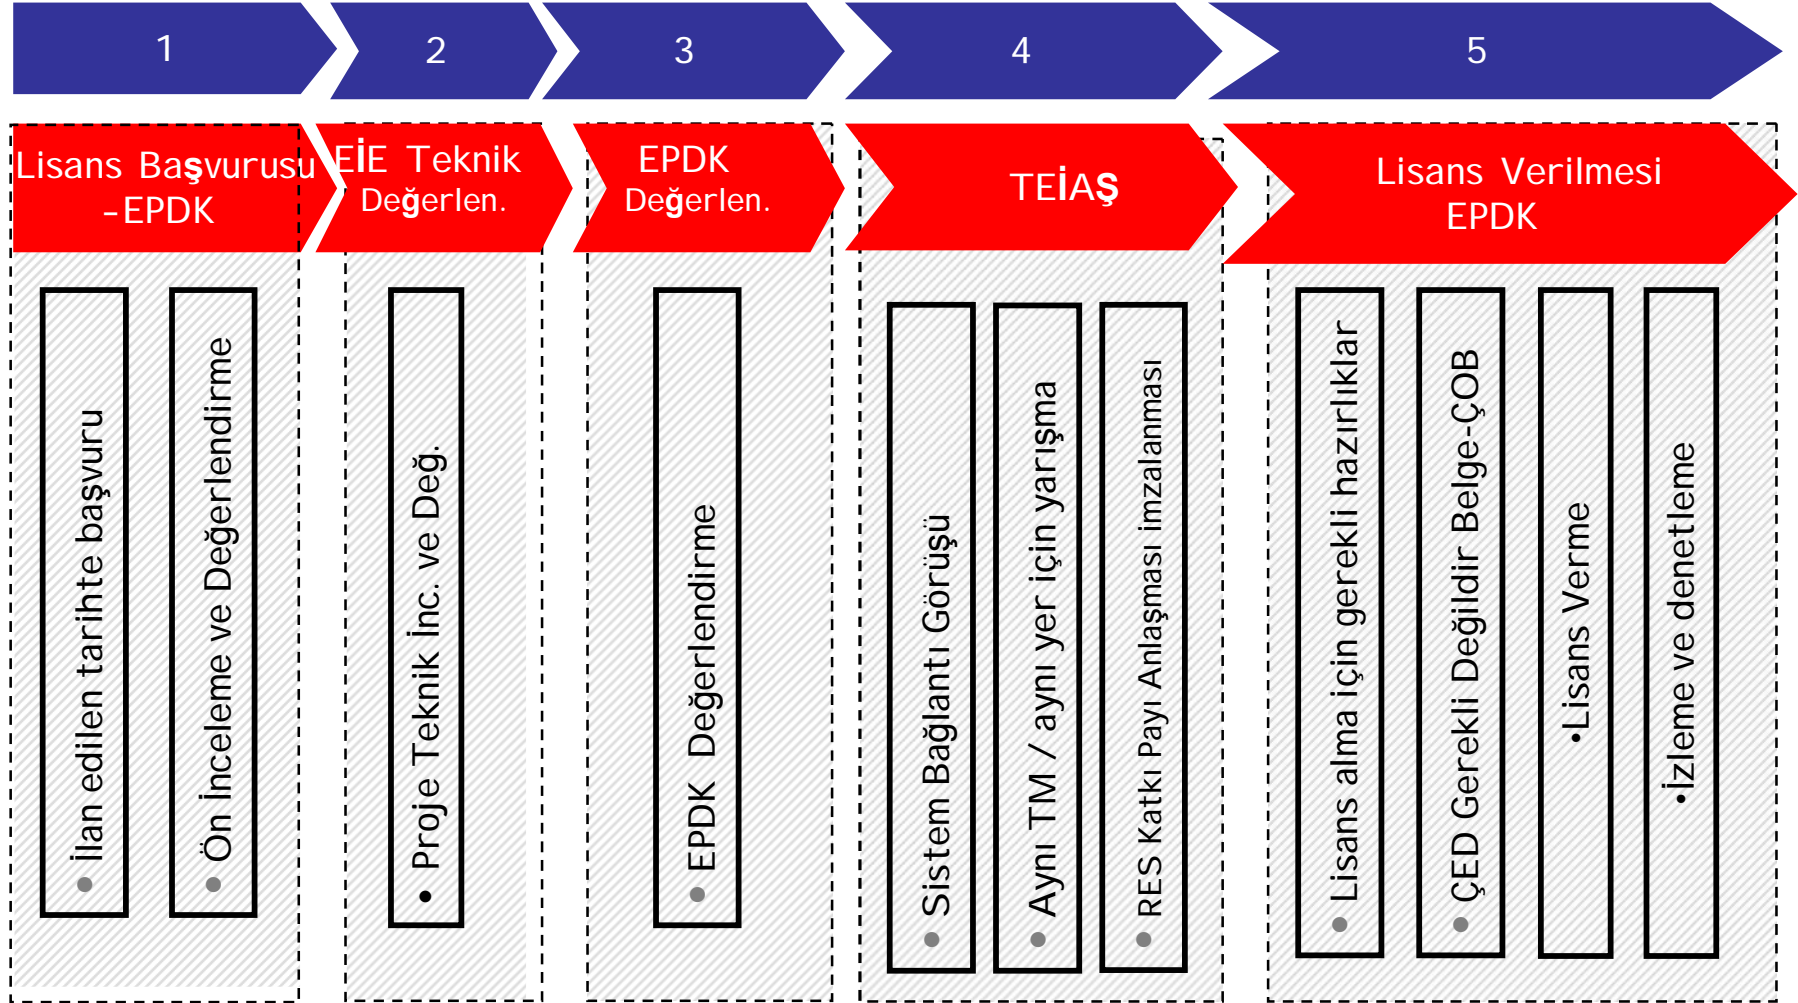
1

2

3

4

5

Lisans Başvurusu -EPDK

EİE Teknik Değerlen.

EPDK Değerlen.

TEİAŞ

Lisans Verilmesi EPDK

• İlan edilen tarihte başvuru

• Ön İnceleme ve Değerlendirme

• Proje Teknik İnc. ve Değ.

• EPDK Değerlendirme

• Sistem Bağlantı Görüşü

• Aynı TM / aynı yer için yarışma

• RES Katkı Payı Anlaşması imzalanması

• Lisans alma için gerekli hazırlıklar

• ÇED Gerekli Değildir Belge-ÇOB

•Lisans Verme

•İzleme ve denetleme